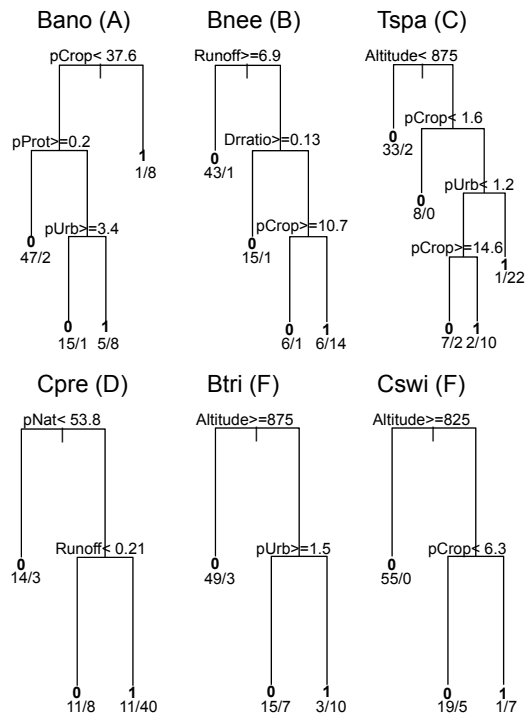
Bano (A)
pCrop< 37.6
pProt>=0.2
1
1/8
pUrb>=3.4
0
47/2
0
15/1
1
5/8

Bnee (B)
Runoff>=6.9
Drratio>=0.13
0
43/1
pCrop>=10.7
0
15/1
0
6/1
1
6/14

Tspa (C)
Altitude< 875
pCrop< 1.6
0
33/2
pUrb< 1.2
0
8/0
pCrop>=14.6
1
1/22
0
7/2
1
2/10

Cpre (D)
pNat< 53.8
Runoff< 0.21
0
14/3
0
11/8
1
11/40

Btri (F)
Altitude>=875
pUrb>=1.5
0
49/3
0
15/7
1
3/10

Cswi (F)
Altitude>=825
pCrop< 6.3
0
55/0
0
19/5
1
1/7